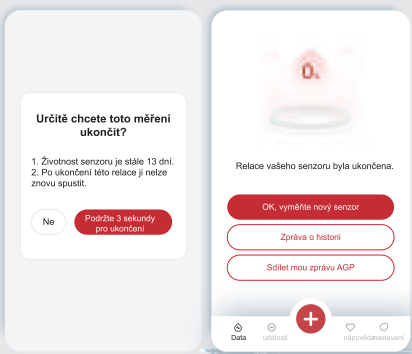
Určitě chcete toto měření ukončit?

1. Životnost senzoru je stále 13 dní.
2. Po ukončení této relace ji nelze znovu spustit.

Ne

Podržte 3 sekundy pro ukončení

0.

Relace vašeho senzoru byla ukončena.

OK, vyměňte nový senzor

Zpráva o historii

Sdílet mou zprávu AGP

Data

události

+

nápověda

nastavení